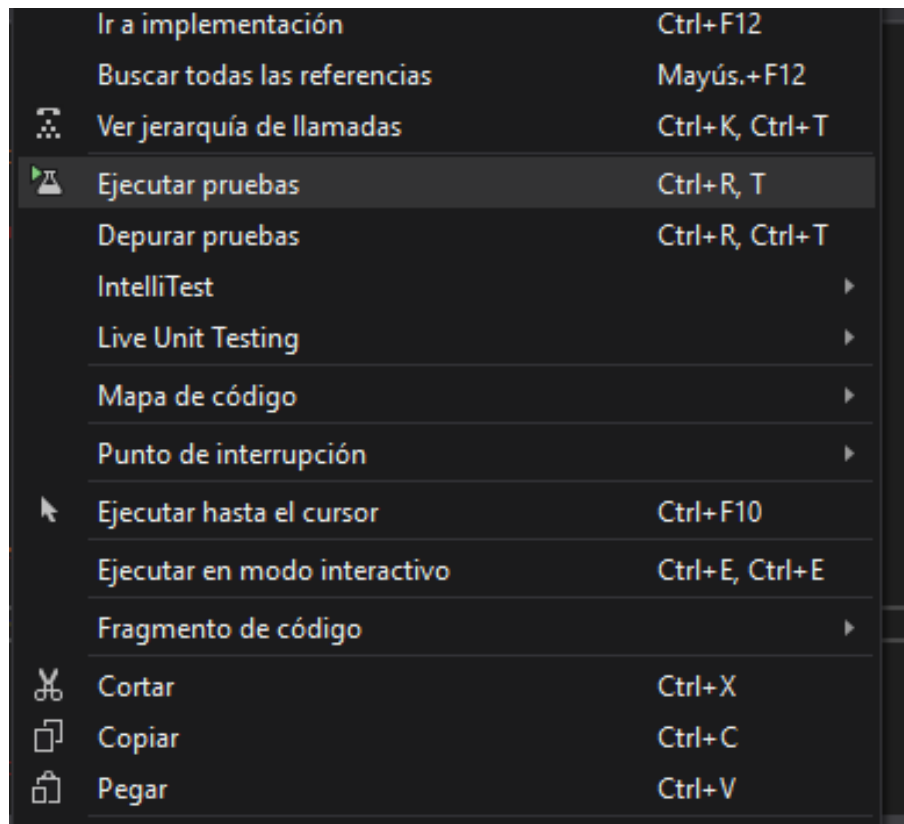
Ir a implementación Ctrl+F12
Buscar todas las referencias Mayús.+F12
Ver jerarquía de llamadas Ctrl+K, Ctrl+T
Ejecutar pruebas Ctrl+R, T
Depurar pruebas Ctrl+R, Ctrl+T
IntelliTest
Live Unit Testing
Mapa de código
Punto de interrupción
Ejecutar hasta el cursor Ctrl+F10
Ejecutar en modo interactivo Ctrl+E, Ctrl+E
Fragmento de código
Cortar Ctrl+X
Copiar Ctrl+C
Pegar Ctrl+V